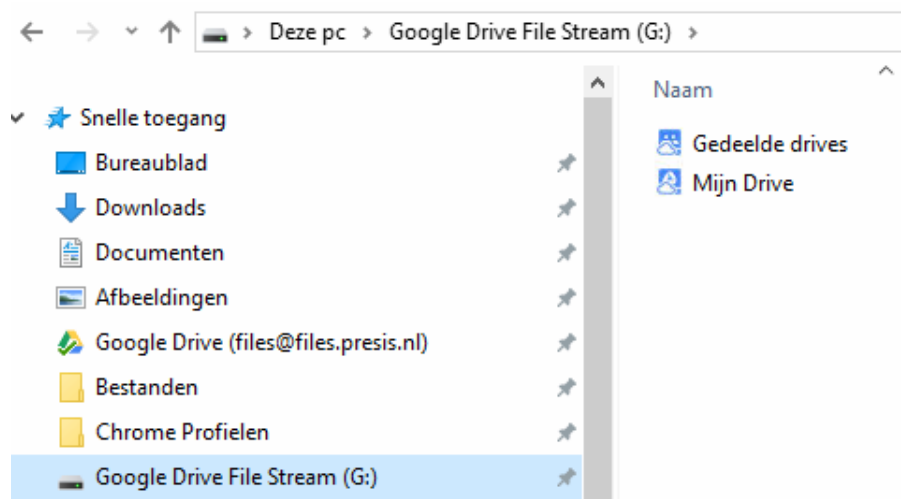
> Deze pc > Google Drive File Stream (G:) >

Snelle toegang
Bureaublad
Downloads
Documenten
Afbeeldingen
Google Drive (files@files.presis.nl)
Bestanden
Chrome Profielen
Google Drive File Stream (G:)

Naam
Gedeelde drives
Mijn Drive